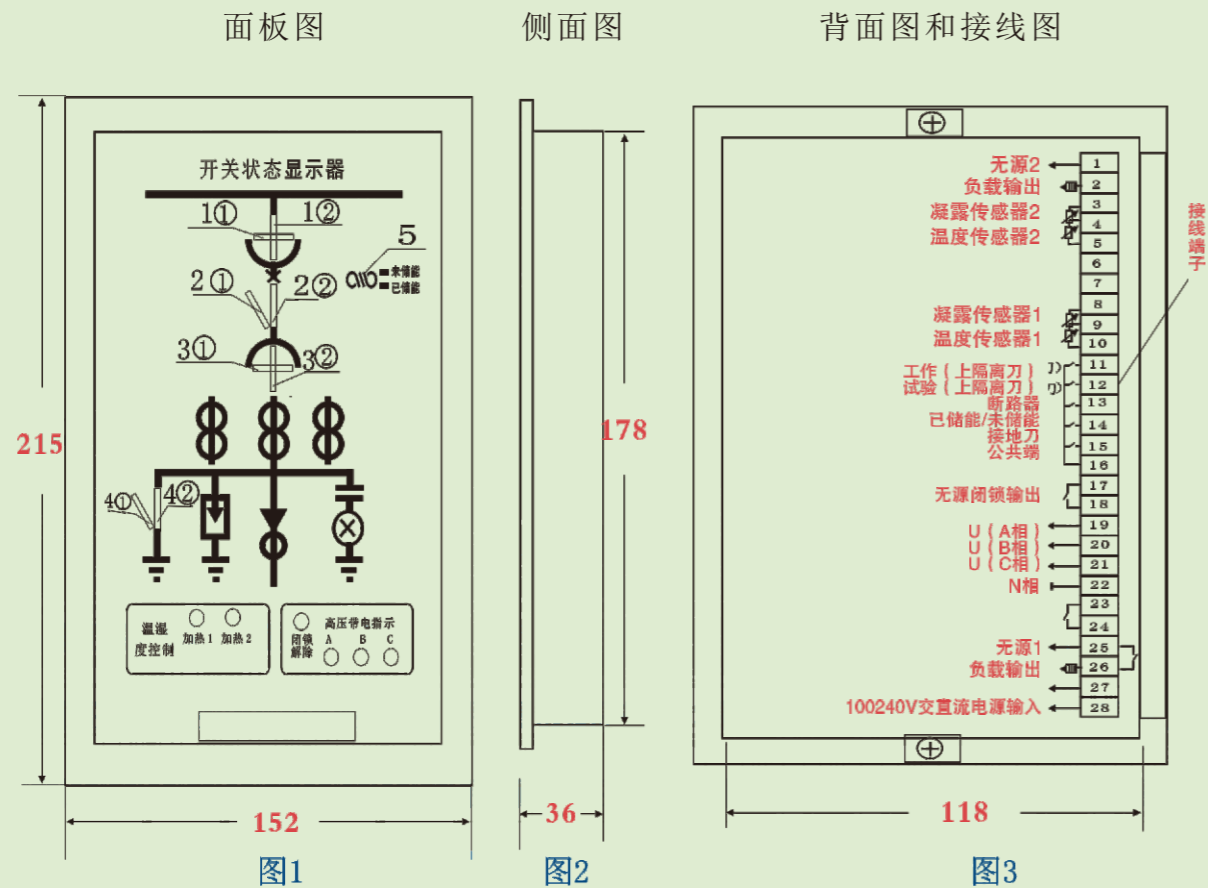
面板图

侧面图

背面图和接线图

开关状态显示器

1①
1②
5
未储能
已储能
2①
2②
3①
3②
4①
4②

温湿度控制
加热1
加热2

闭锁解除
高压带电指示
A
B
C

215
152
图1

178
36
图2

无源2 负载输出
凝露传感器2
温度传感器2
凝露传感器1
温度传感器1
工作（上隔离刀）
试验（上隔离刀）
断路器
已储能/未储能
接地刀
公共端
无源闭锁输出
U（A相）
U（B相）
U（C相）
N相
无源1 负载输出
100240V交直流电源输入

1
2
3
4
5
6
7
8
9
10
11
12
13
14
15
16
17
18
19
20
21
22
23
24
25
26
27
28

接线端子

118
图3